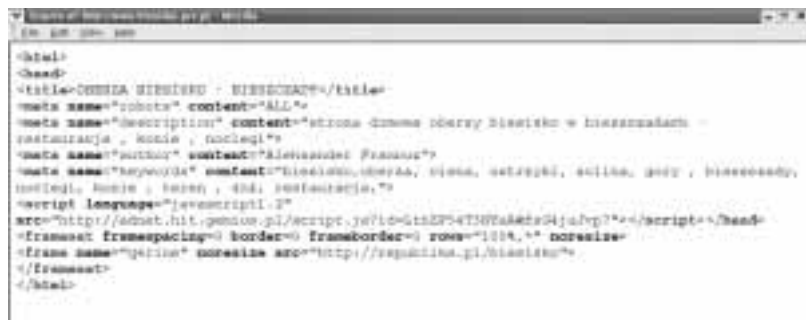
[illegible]
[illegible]

<html>
<head>
<title>OBERZA BIESISKO - BIESZCZADY</title>
<meta name="robots" content="ALL">
<meta name="description" content="strona domowa oberzy biesisko w bieszczadach - restauracja , konie , noclegi">
<meta name="author" content="Aleksander Pramauz">
<meta name="keywords" content="biesisko,oberza, wisna, ustrzyki, solina, gory , bieszczady, noclegi, konie , teren , daj, restauracja,">
<script language="javascript1.2" src="http://adnet.hit.gemius.pl/script.js?id=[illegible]"></script></head>
<frameset framespacing=0 border=0 frameborder=0 rows="100%,*" noresize>
<frame name="gorne" noresize src="http://republika.pl/biesisko">
</frameset>
</html>